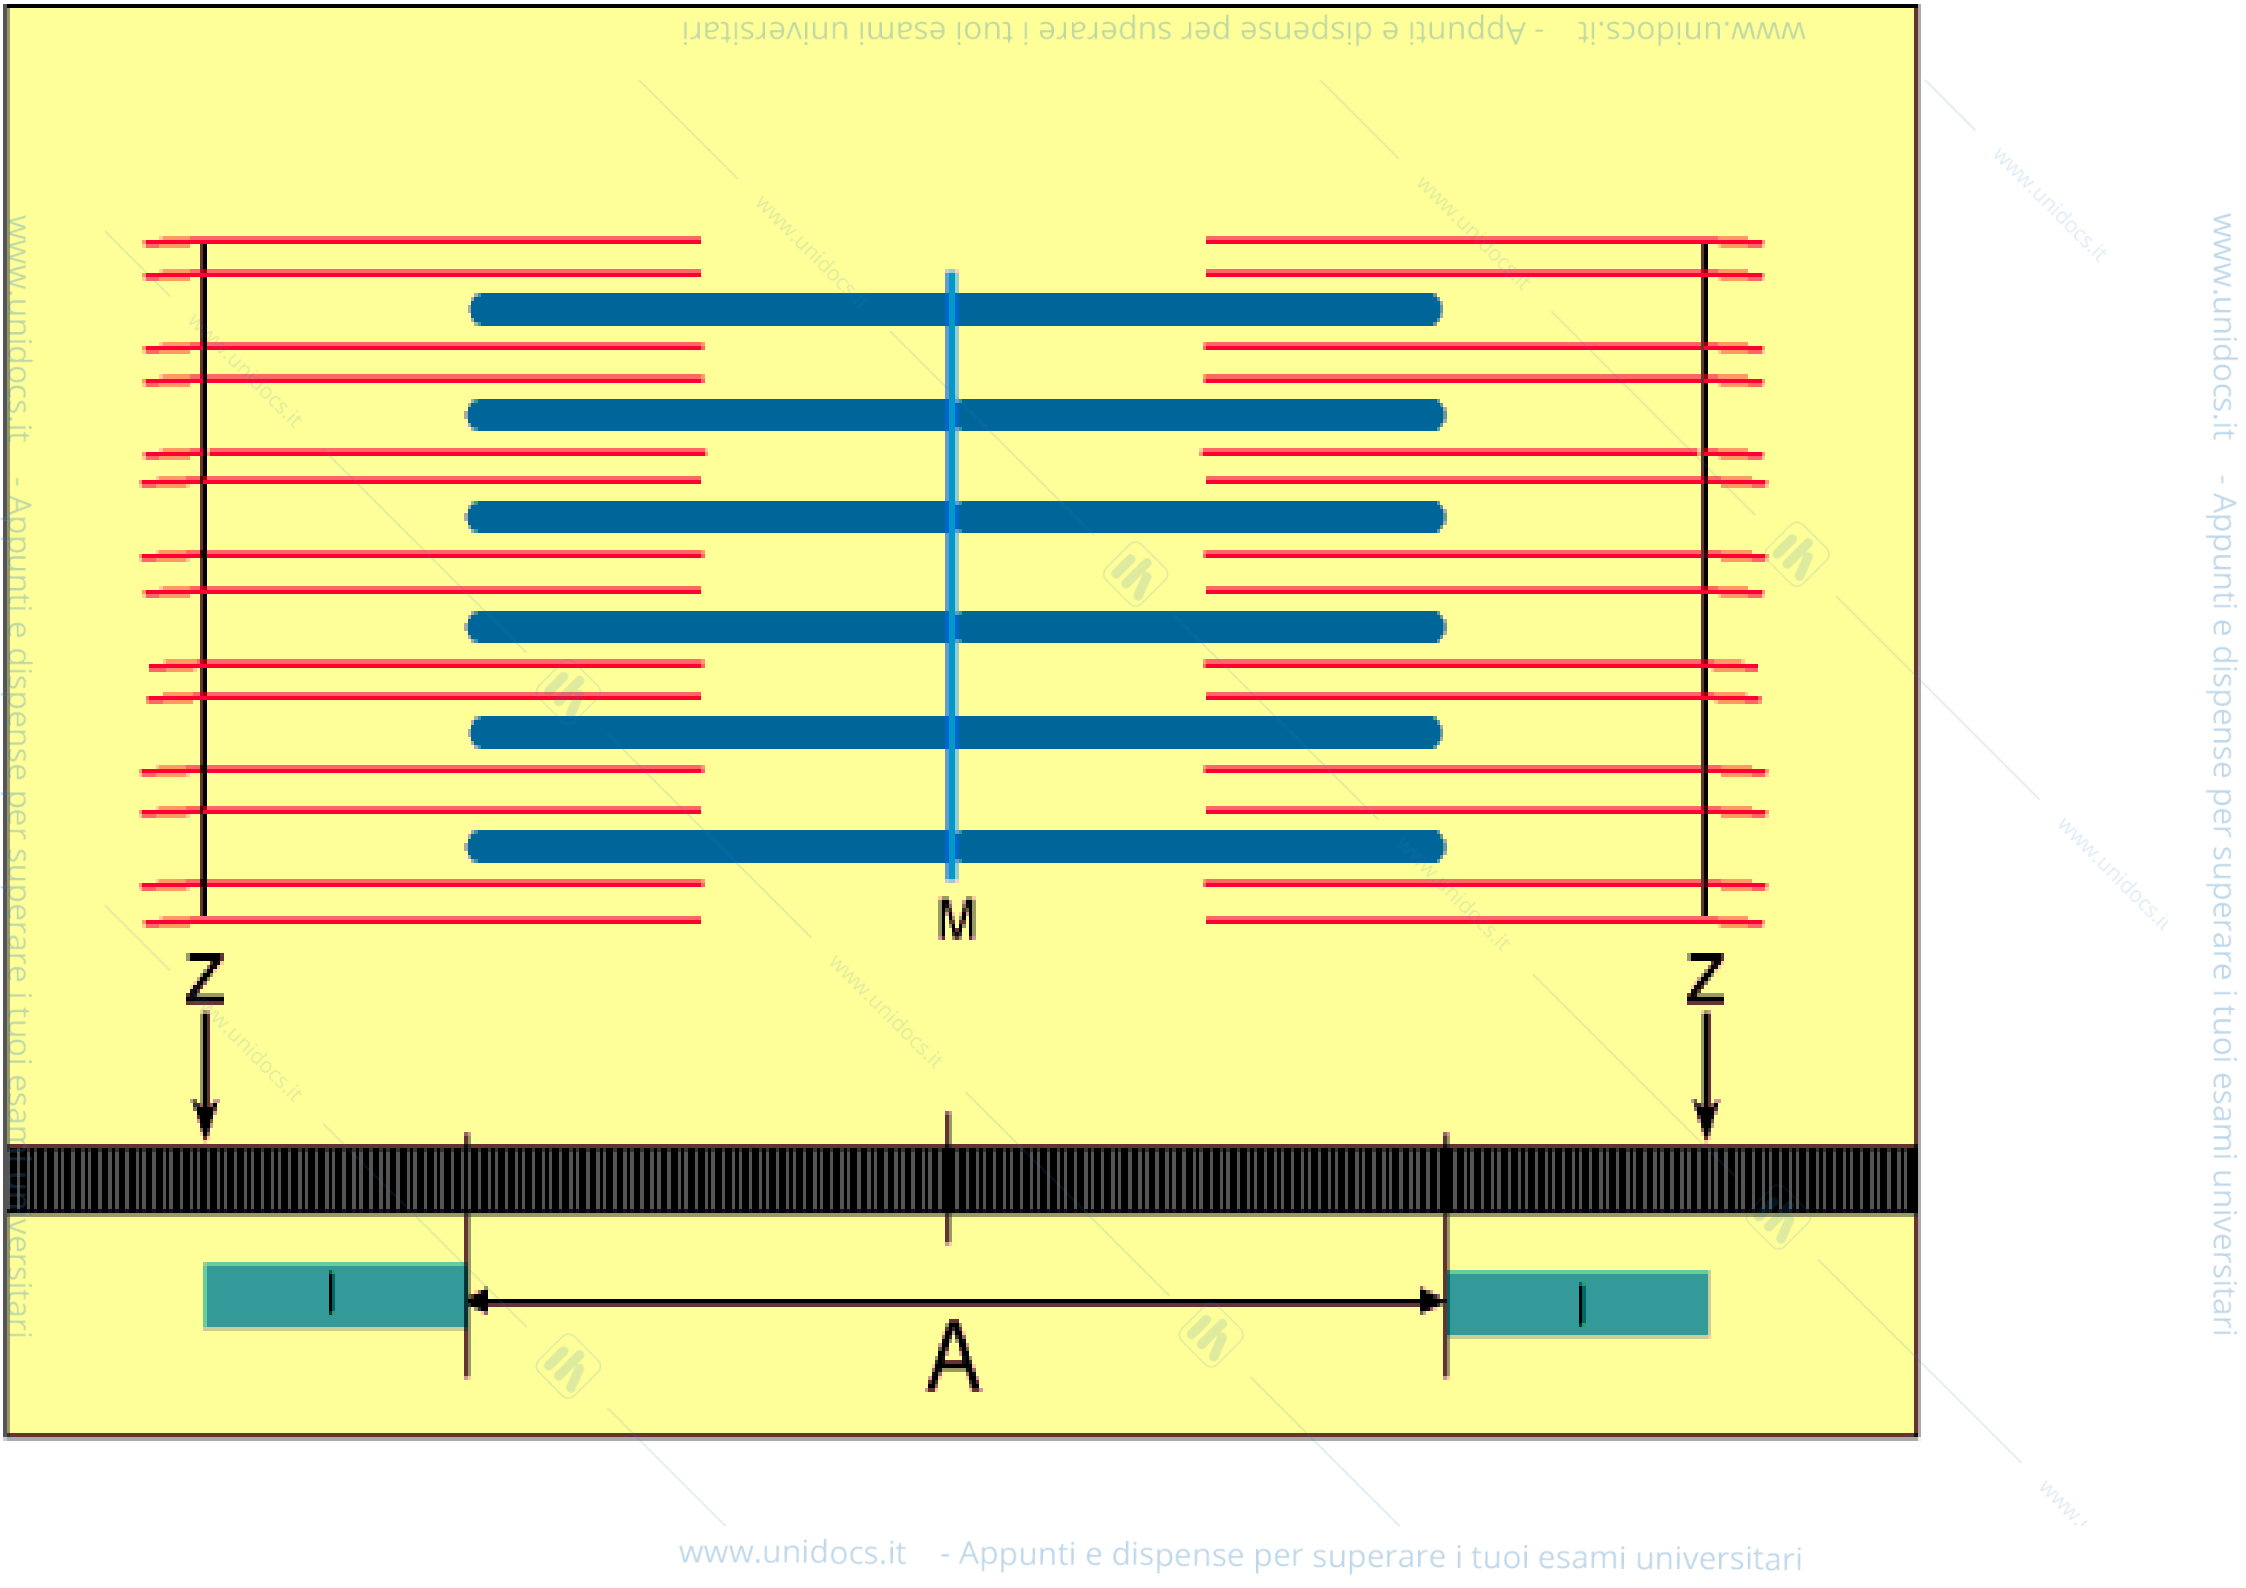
www.unidocs.it - Appunti e dispense per superare i tuoi esami universitari

M

Z

Z

I

A

I

www.unidocs.it - Appunti e dispense per superare i tuoi esami universitari

www.unidocs.it - Appunti e dispense per superare i tuoi esami universitari

www.unidocs.it - Appunti e dispense per superare i tuoi esami universitari